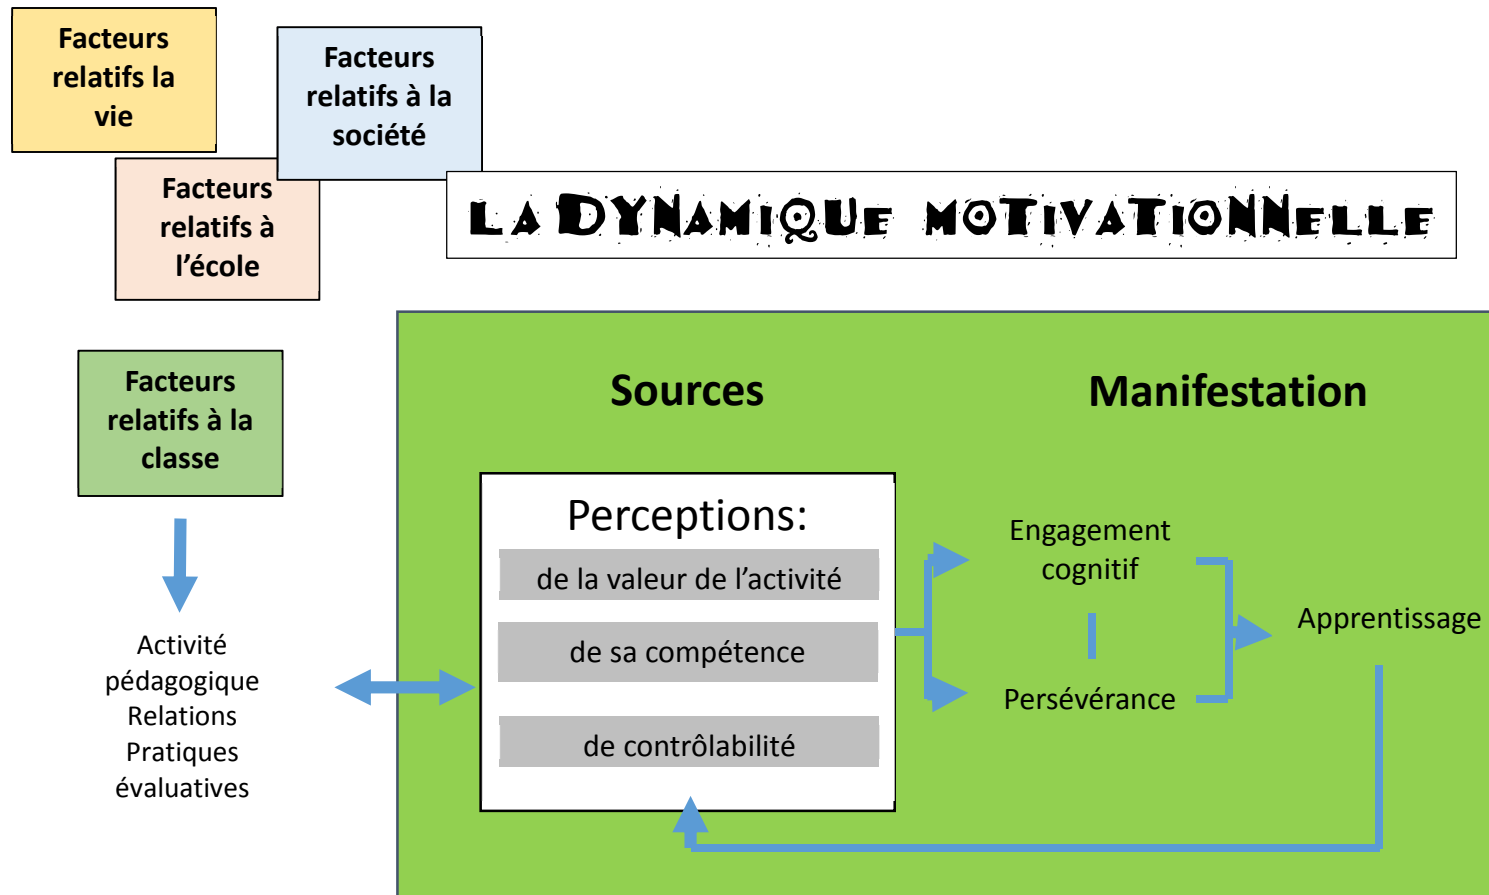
Facteurs relatifs la vie

Facteurs relatifs à la société

Facteurs relatifs à l'école

LA DYNAMIQUE MOTIVATIONNELLE

Facteurs relatifs à la classe

Activité pédagogique
Relations
Pratiques évaluatives

Sources

Manifestation

Perceptions:

de la valeur de l'activité

de sa compétence

de contrôlabilité

Engagement cognitif

Persévérance

Apprentissage